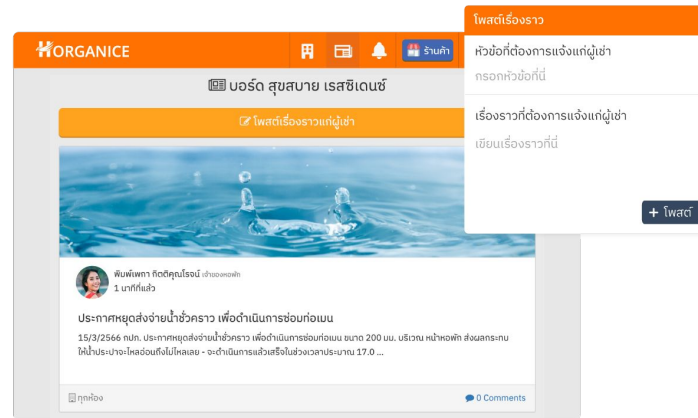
HORGANICE

ร้านค้า

บอร์ด สุขสบาย เรสซิเดนซ์

โพสต์เรื่องราวแก่ผู้เช่า

พิมพ์พิชา กิตติคุณโรจน์ เจ้าของหอพัก
1 นาทีที่แล้ว

ประกาศหยุดส่งจ่ายน้ำชั่วคราว เพื่อดำเนินการซ่อมท่อเมน

15/3/2566 กปภ. ประกาศหยุดส่งจ่ายน้ำชั่วคราว เพื่อดำเนินการซ่อมท่อเมน ขนาด 200 มม. บริเวณ หน้าหอพัก ส่งผลกระทบให้น้ำประปาจะไหลอ่อนถึงไม่ไหลเลย - จะดำเนินการแล้วเสร็จในช่วงเวลาประมาณ 17.0 ...

ทุกห้อง

0 Comments

โพสต์เรื่องราว

หัวข้อที่ต้องการแจ้งแก่ผู้เช่า

กรอกหัวข้อที่นี่

เรื่องราวที่ต้องการแจ้งแก่ผู้เช่า

เขียนเรื่องราวที่นี่

+ โพสต์